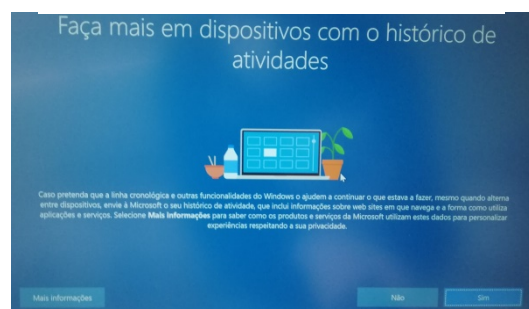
Faça mais em dispositivos com o histórico de atividades

Caso pretenda que a linha cronológica e outras funcionalidades do Windows o ajudem a continuar o que estava a fazer, mesmo quando alterna entre dispositivos, envie à Microsoft o seu histórico de atividade, que inclui informações sobre web sites em que navega e a forma como utiliza aplicações e serviços. Selecione Mais Informações para saber como os produtos e serviços da Microsoft utilizam estes dados para personalizar experiências respeitando a sua privacidade.

Mais informações

Não

Sim